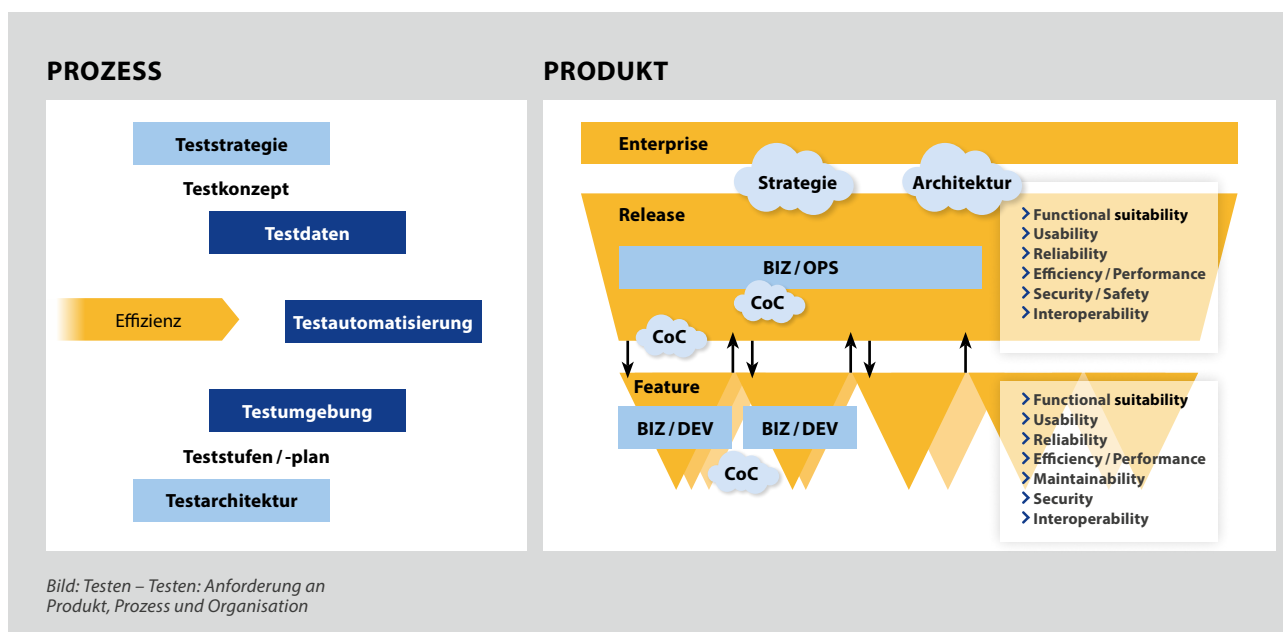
PROZESS

Teststrategie

Testkonzept

Testdaten

Effizienz

Testautomatisierung

Testumgebung

Teststufen / -plan

Testarchitektur

PRODUKT

Enterprise

Strategie

Architektur

Release

› Functional suitability
› Usability
› Reliability
› Efficiency / Performance
› Security / Safety
› Interoperability

BIZ / OPS

CoC

CoC

Feature

BIZ / DEV

BIZ / DEV

CoC

› Functional suitability
› Usability
› Reliability
› Efficiency / Performance
› Maintainability
› Security
› Interoperability

Bild: Testen – Testen: Anforderung an Produkt, Prozess und Organisation